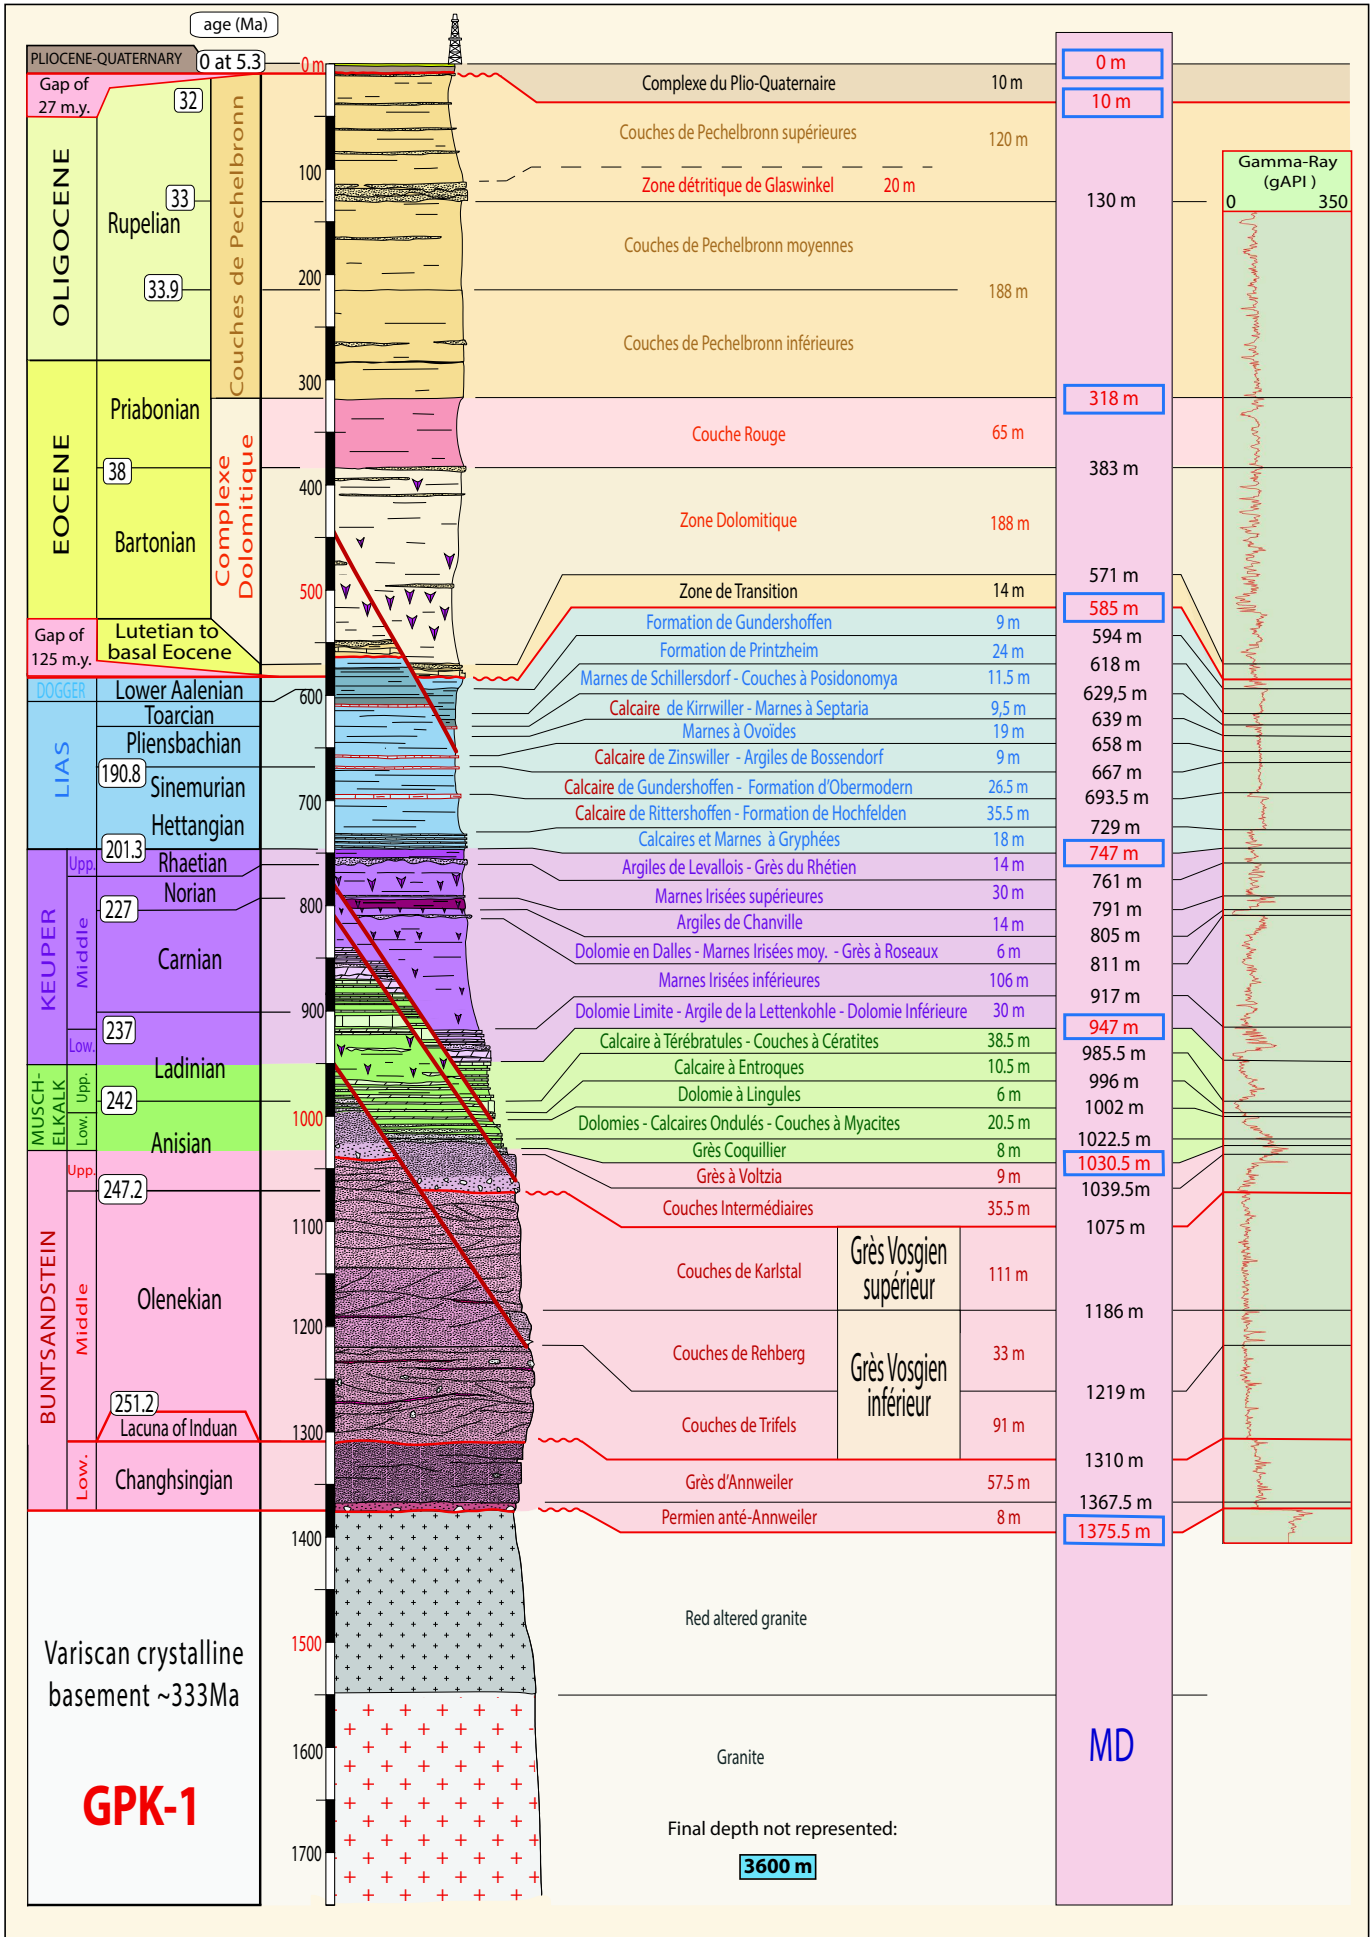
age (Ma)

PLIOCENE-QUATERNARY 0 at 5.3

Gap of 27 m.y.

OLIGOCENE
Rupelian
32
33
33.9

Couches de Pechelbronn

EOCENE
Priabonian
38
Bartonian

Complexe Dolomitique

Gap of 125 m.y.
Lutetian to basal Eocene

DOGGER
Lower Aalenian
LIAS
Toarcian
Pliensbachian
190.8
Sinemurian
Hettangian
201.3

KEUPER
Upp.
Rhaetian
Norian
227
Middle
Carnian
237
Low.
Ladinian

MUSCHELKALK
Upp.
242
Low.
Anisian

BUNTSANDSTEIN
Upp.
247.2
Middle
Olenekian
251.2
Lacuna of Induan
Low.
Changhsingian

Variscan crystalline basement ~333Ma

GPK-1

0 m
100
200
300
400
500
600
700
800
900
1000
1100
1200
1300
1400
1500
1600
1700

Complexe du Plio-Quaternaire 10 m
Couches de Pechelbronn supérieures 120 m
Zone détritique de Glaswinkel 20 m
Couches de Pechelbronn moyennes
188 m
Couches de Pechelbronn inférieures
Couche Rouge 65 m
Zone Dolomitique 188 m
Zone de Transition 14 m
Formation de Gundershoffen 9 m
Formation de Printzheim 24 m
Marnes de Schillersdorf - Couches à Posidonomya 11.5 m
Calcaire de Kirrwiller - Marnes à Septaria 9,5 m
Marnes à Ovoïdes 19 m
Calcaire de Zinswiller - Argiles de Bossendorf 9 m
Calcaire de Gundershoffen - Formation d'Obermodern 26.5 m
Calcaire de Rittershoffen - Formation de Hochfelden 35.5 m
Calcaires et Marnes à Gryphées 18 m
Argiles de Levallois - Grès du Rhétien 14 m
Marnes Irisées supérieures 30 m
Argiles de Chanville 14 m
Dolomie en Dalles - Marnes Irisées moy. - Grès à Roseaux 6 m
Marnes Irisées inférieures 106 m
Dolomie Limite - Argile de la Lettenkohle - Dolomie Inférieure 30 m
Calcaire à Térébratules - Couches à Cératites 38.5 m
Calcaire à Entroques 10.5 m
Dolomie à Lingules 6 m
Dolomies - Calcaires Ondulés - Couches à Myacites 20.5 m
Grès Coquillier 8 m
Grès à Voltzia 9 m
Couches Intermédiaires 35.5 m
Couches de Karlstal Grès Vosgien supérieur 111 m
Couches de Rehberg Grès Vosgien inférieur 33 m
Couches de Trifels 91 m
Grès d'Anweiler 57.5 m
Permien anté-Anweiler 8 m
Red altered granite
Granite
Final depth not represented:
3600 m

0 m
10 m
130 m
318 m
383 m
571 m
585 m
594 m
618 m
629,5 m
639 m
658 m
667 m
693.5 m
729 m
747 m
761 m
791 m
805 m
811 m
917 m
947 m
985.5 m
996 m
1002 m
1022.5 m
1030.5 m
1039.5m
1075 m
1186 m
1219 m
1310 m
1367.5 m
1375.5 m
MD

Gamma-Ray (gAPI)
0 350